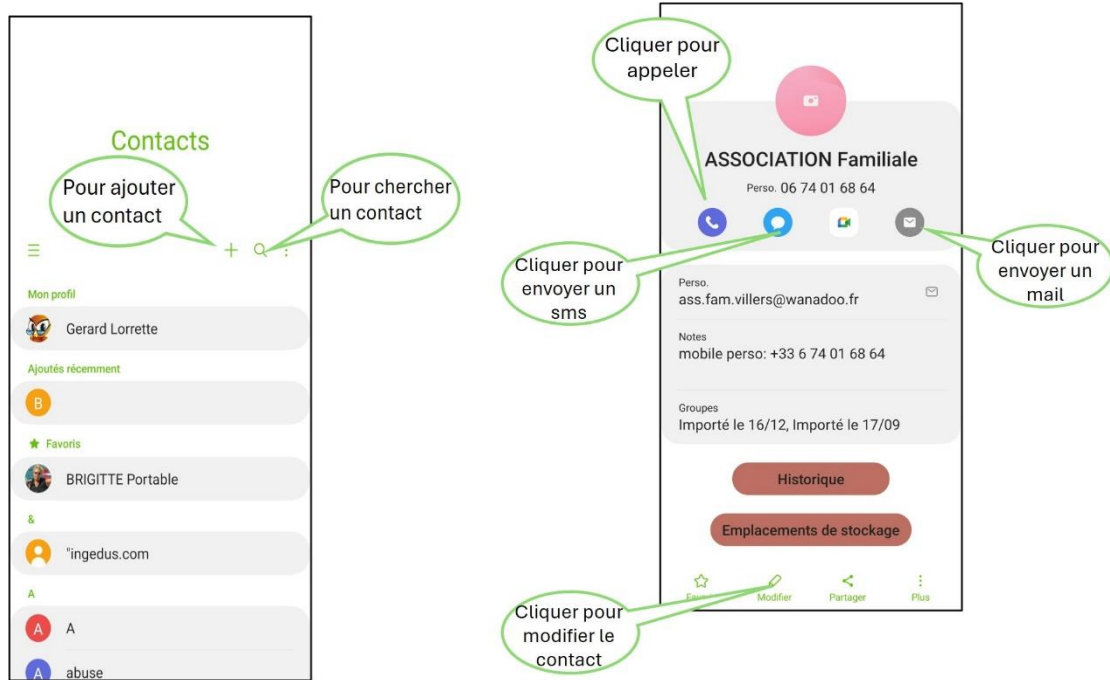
Contacts

Pour ajouter un contact

Pour chercher un contact

Mon profil

Gerard Lorrette

Ajoutés récemment

B

Favoris

BRIGITTE Portable

&

"ingedus.com

A

A

A

abuse

Cliquer pour appeler

ASSOCIATION Familiale

Perso. 06 74 01 68 64

Cliquer pour envoyer un sms

Cliquer pour envoyer un mail

Perso.
ass.fam.villers@wanadoo.fr

Notes
mobile perso: +33 6 74 01 68 64

Groupes
Importé le 16/12, Importé le 17/09

Historique

Emplacements de stockage

Fav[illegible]

Modifier

Partager

Plus

Cliquer pour modifier le contact